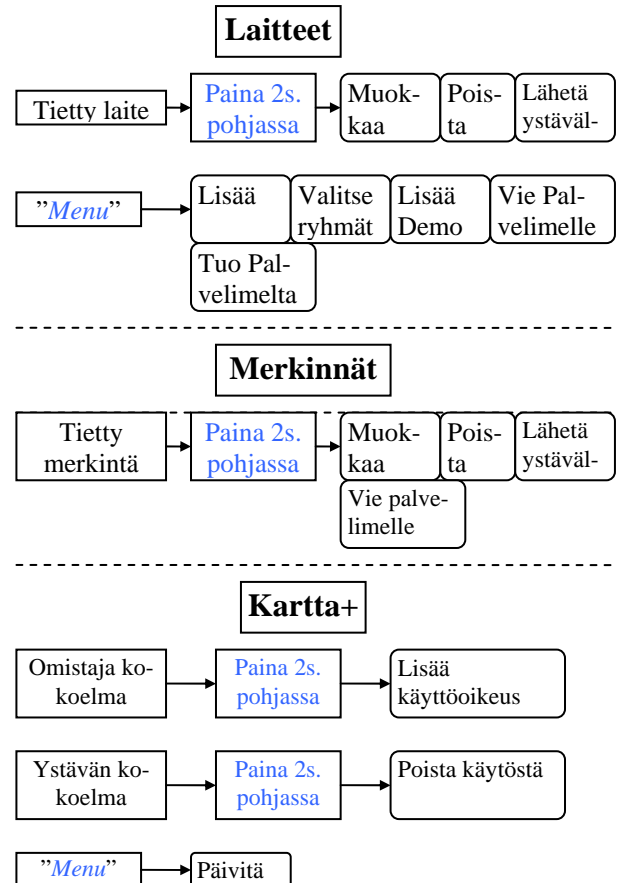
Laitteet

Tietty laite

Paina 2s. pohjassa

Muokkaa

Poista

Lähetä ystäväl-

"Menu"

Lisää

Valitse ryhmät

Lisää Demo

Vie Palvelimelle

Tuo Palvelimelta

Merkinnät

Tietty merkintä

Paina 2s. pohjassa

Muokkaa

Poista

Lähetä ystäväl-

Vie palvelimelle

Kartta+

Omistaja kokoelma

Paina 2s. pohjassa

Lisää käyttöoikeus

Ystävän kokoelma

Paina 2s. pohjassa

Poista käytöstä

"Menu"

Päivitä